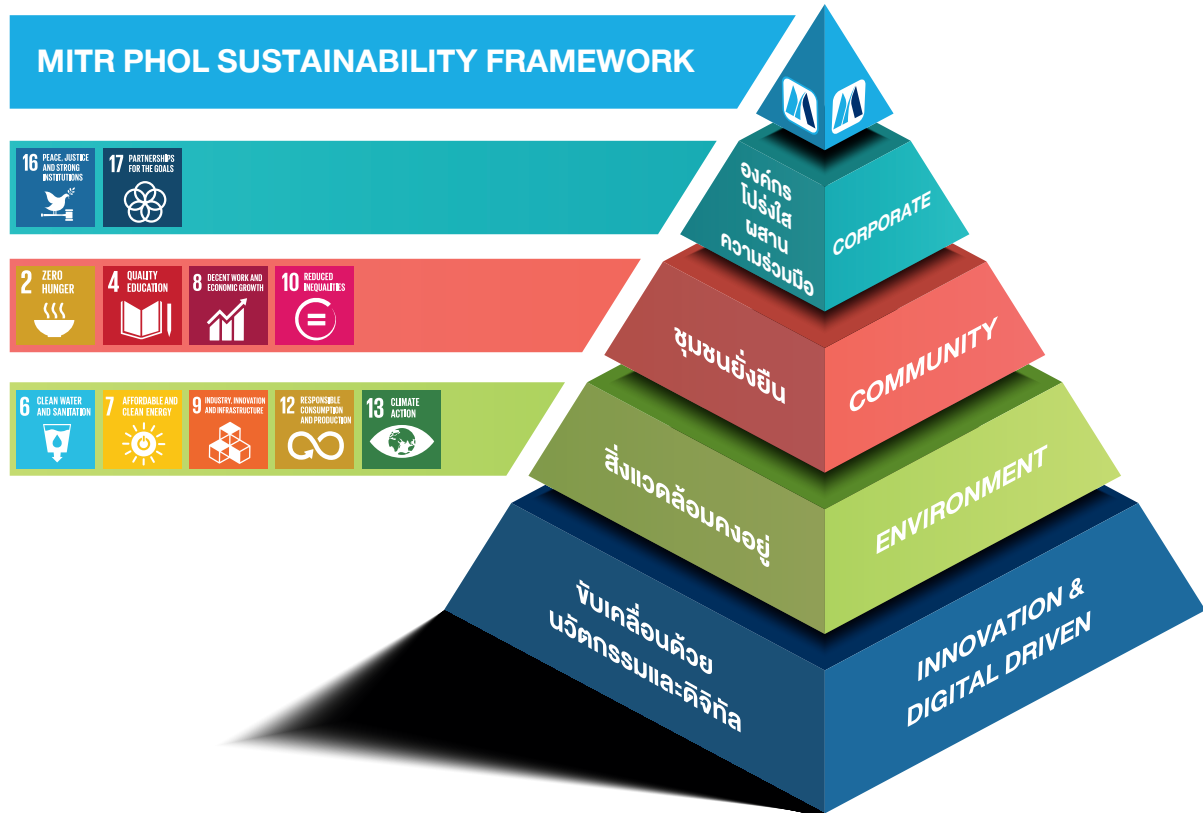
MITR PHOL SUSTAINABILITY FRAMEWORK

16 PEACE, JUSTICE AND STRONG INSTITUTIONS

17 PARTNERSHIPS FOR THE GOALS

2 ZERO HUNGER

4 QUALITY EDUCATION

8 DECENT WORK AND ECONOMIC GROWTH

10 REDUCED INEQUALITIES

6 CLEAN WATER AND SANITATION

7 AFFORDABLE AND CLEAN ENERGY

9 INDUSTRY, INNOVATION AND INFRASTRUCTURE

12 RESPONSIBLE CONSUMPTION AND PRODUCTION

13 CLIMATE ACTION

องค์กรโปร่งใส ผสานความร่วมมือ

CORPORATE

ชุมชนยั่งยืน

COMMUNITY

สิ่งแวดล้อมคงอยู่

ENVIRONMENT

ขับเคลื่อนด้วยนวัตกรรมและดิจิทัล

INNOVATION & DIGITAL DRIVEN